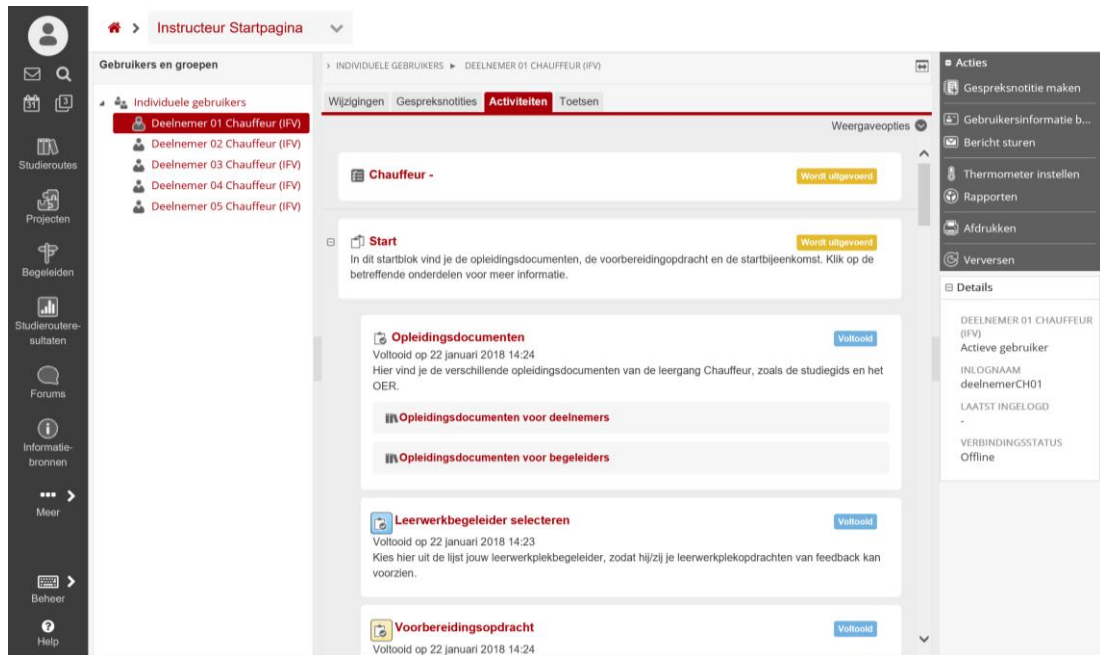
Instructeur Startpagina

Studieroutes
Projecten
Begeleiden
Studieroute-resultaten
Forums
Informatiebronnen
Meer
Beheer
Help

Gebruikers en groepen

Individuele gebruikers
Deelnemer 01 Chauffeur (IFV)
Deelnemer 02 Chauffeur (IFV)
Deelnemer 03 Chauffeur (IFV)
Deelnemer 04 Chauffeur (IFV)
Deelnemer 05 Chauffeur (IFV)

> INDIVIDUELE GEBRUIKERS ► DEELNEMER 01 CHAUFFEUR (IFV)

Wijzigingen Gespreksnotities Activiteiten Toetsen

Weergaveopties

Chauffeur -
Wordt uitgevoerd

Start
Wordt uitgevoerd
In dit startblok vind je de opleidingsdocumenten, de voorbereidingopdracht en de startbijeenkomst. Klik op de betreffende onderdelen voor meer informatie.

Opleidingsdocumenten
Voltooid
Voltooid op 22 januari 2018 14:24
Hier vind je de verschillende opleidingsdocumenten van de leergang Chauffeur, zoals de studiegids en het OER.

Opleidingsdocumenten voor deelnemers

Opleidingsdocumenten voor begeleiders

Leerwerkbegeleider selecteren
Voltooid
Voltooid op 22 januari 2018 14:23
Kies hier uit de lijst jouw leerwerkplekbegeleider, zodat hij/zij je leerwerkplekopdrachten van feedback kan voorzien.

Voorbereidingsopdracht
Voltooid
Voltooid op 22 januari 2018 14:24

Acties
Gespreksnotitie maken
Gebruikersinformatie b...
Bericht sturen
Thermometer instellen
Rapporten
Afdrukken
Verversen

Details
DEELNEMER 01 CHAUFFEUR (IFV)
Actieve gebruiker
INLOGNAAM
deelnemerCH01
LAATST INGELOGD
-
VERBINDINGSSTATUS
Offline